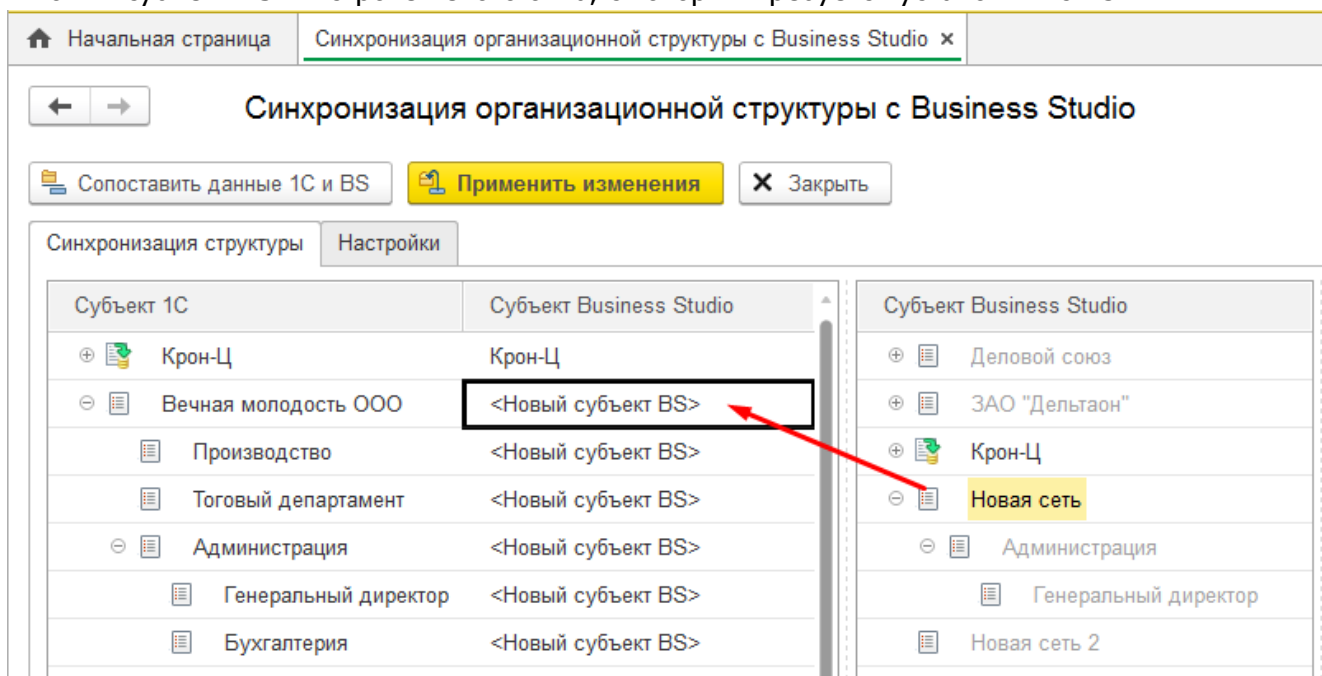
Начальная страница | Синхронизация организационной структуры с Business Studio ×

Синхронизация организационной структуры с Business Studio

Сопоставить данные 1С и BS | Применить изменения | Закрыть

Синхронизация структуры | Настройки

| Субъект 1С | Субъект Business Studio |
|---|---|
| Крон-Ц | Крон-Ц |
| Вечная молодость ООО | <Новый субъект BS> |
| Производство | <Новый субъект BS> |
| Тоговый департамент | <Новый субъект BS> |
| Администрация | <Новый субъект BS> |
| Генеральный директор | <Новый субъект BS> |
| Бухгалтерия | <Новый субъект BS> |

| Субъект Business Studio |
|---|
| Деловой союз |
| ЗАО "Дельтаон" |
| Крон-Ц |
| Новая сеть |
| Администрация |
| Генеральный директор |
| Новая сеть 2 |